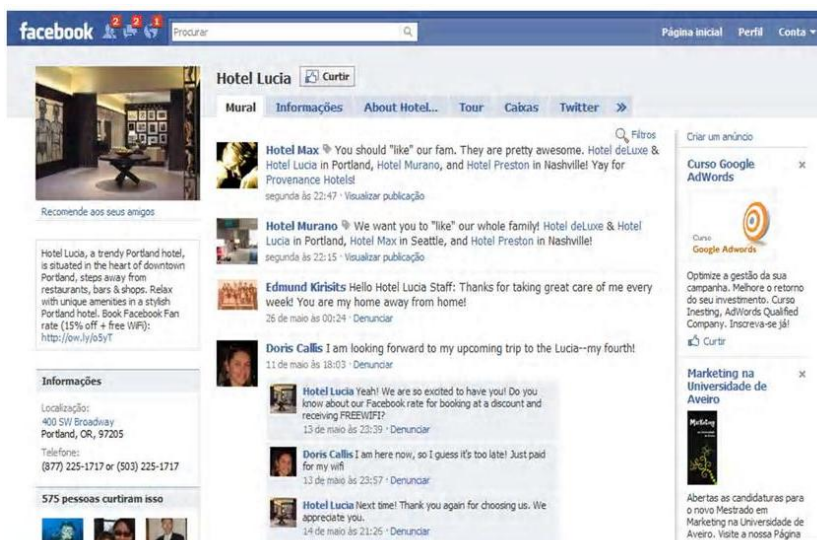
facebook 2 2 1 Procurar

Página inicial Perfil Conta

Hotel Lucia Curtir

Mural Informações About Hotel... Tour Caixas Twitter »

Recomende aos seus amigos

Hotel Lucia, a trendy Portland hotel, is situated in the heart of downtown Portland, steps away from restaurants, bars & shops. Relax with unique amenities in a stylish Portland hotel. Book Facebook Fan rate (15% off + free WiFi): http://ow.ly/o5yT

Informações

Localização:
400 SW Broadway
Portland, OR, 97205

Telefone:
(877) 225-1717 or (503) 225-1717

575 pessoas curtiram isso

Filtros

Hotel Max You should "like" our fam. They are pretty awesome. Hotel deLuxe & Hotel Lucia in Portland, Hotel Murano, and Hotel Preston in Nashville! Yay for Provenance Hotels!
segunda às 22:47 · Visualizar publicação

Hotel Murano We want you to "like" our whole family! Hotel deLuxe & Hotel Lucia in Portland, Hotel Max in Seattle, and Hotel Preston in Nashville!
segunda às 22:15 · Visualizar publicação

Edmund Kirisits Hello Hotel Lucia Staff: Thanks for taking great care of me every week! You are my home away from home!
26 de maio às 00:24 · Denunciar

Doris Callis I am looking forward to my upcoming trip to the Lucia--my fourth!
11 de maio às 18:03 · Denunciar

Hotel Lucia Yeah! We are so excited to have you! Do you know about our Facebook rate for booking at a discount and receiving FREEWIFI?
13 de maio às 23:39 · Denunciar

Doris Callis I am here now, so I guess it's too late! Just paid for my wifi
13 de maio às 23:57 · Denunciar

Hotel Lucia Next time! Thank you again for choosing us. We appreciate you.
14 de maio às 21:26 · Denunciar

Criar um anúncio

Curso Google AdWords

Curso Google Adwords

Optimize a gestão da sua campanha. Melhore o retorno do seu investimento. Curso Inesting, AdWords Qualified Company. Inscreva-se já!

Curtir

Marketing na Universidade de Aveiro

Marketing

Abertas as candidaturas para o novo Mestrado em Marketing na Universidade de Aveiro. Visite a nossa Página